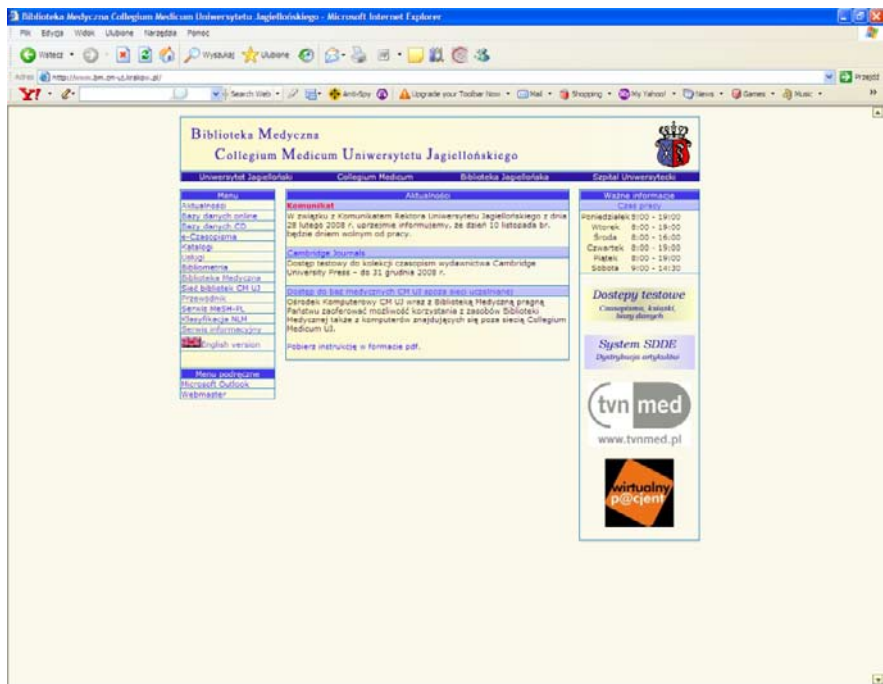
Biblioteka Medyczna Collegium Medicum Uniwersytetu Jagiellońskiego - Microsoft Internet Explorer

Plik Edycja Widok Ulubione Narzędzia Pomoc

Wstecz Wyszukaj Ulubione

Adres http://www.bm.cm-uj.krakow.pl/ Przejdź

Y! Search Web Anti-Spy Upgrade your Toolbar Now Mail Shopping My Yahoo! News Games Music

Biblioteka Medyczna
Collegium Medicum Uniwersytetu Jagiellońskiego

Uniwersytet Jagielloński | Collegium Medicum | Biblioteka Jagiellońska | Szpital Uniwersytecki

Menu
Aktualności
Bazy danych online
Bazy danych CD
e-Czasopisma
Katalogi
Usługi
Bibliometria
Biblioteka Medyczna
Sieć bibliotek CM UJ
Przewodnik
Serwis MeSH-PL
Klasyfikacja NLM
Serwis informacyjny
English version

Menu podręczne
Microsoft Outlook
Webmaster

Aktualności

Komunikat
W związku z Komunikatem Rektora Uniwersytetu Jagiellońskiego z dnia 28 lutego 2008 r. uprzejmie informujemy, że dzień 10 listopada br. będzie dniem wolnym od pracy.

Cambridge Journals
Dostęp testowy do kolekcji czasopism wydawnictwa Cambridge University Press – do 31 grudnia 2008 r.

Dostęp do baz medycznych CM UJ spoza sieci uczelnianej
Ośrodek Komputerowy CM UJ wraz z Biblioteką Medyczną pragną Państwu zaoferować możliwość korzystania z zasobów Biblioteki Medycznej także z komputerów znajdujących się poza siecią Collegium Medicum UJ.

Pobierz instrukcję w formacie pdf.

Ważne informacje
Czas pracy
| | |
|---|---|
| Poniedziałek | 8:00 - 19:00 |
| Wtorek | 8:00 - 19:00 |
| Środa | 8:00 - 16:00 |
| Czwartek | 8:00 - 19:00 |
| Piątek | 8:00 - 19:00 |
| Sobota | 9:00 - 14:30 |

Dostępy testowe
Czasopisma, książki, bazy danych

System SDDE
Dystrybucja artykułów

tvn med
www.tvnmed.pl

wirtualny p@cjent